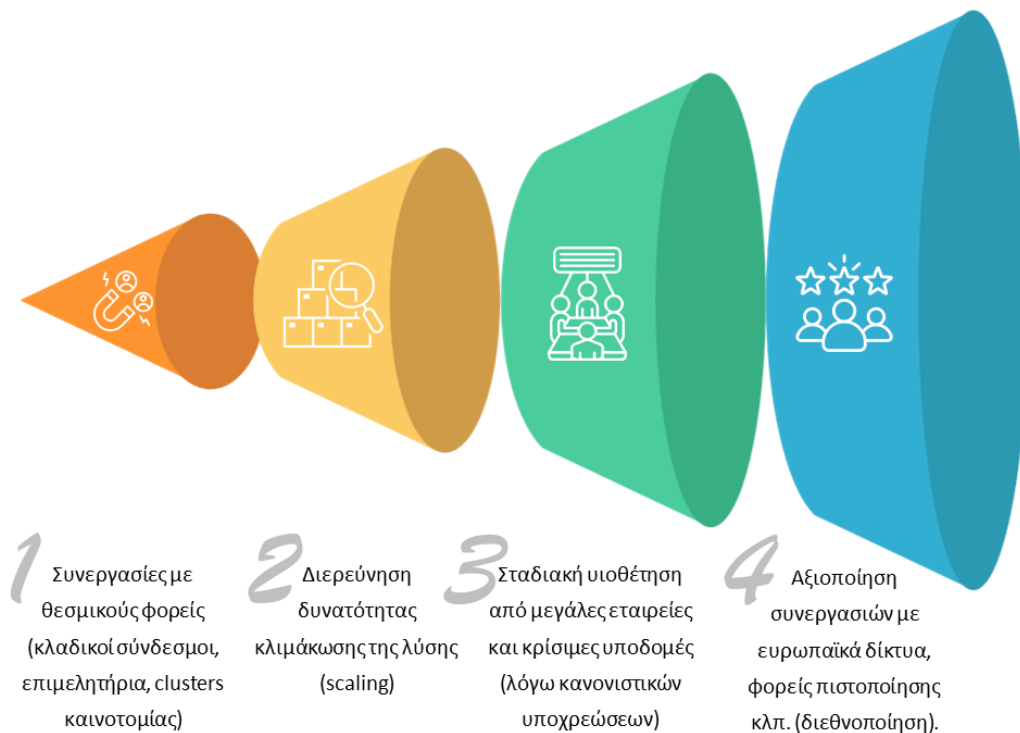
1 Συνεργασίες με θεσμικούς φορείς (κλαδικοί σύνδεσμοι, επιμελητήρια, clusters καινοτομίας)

2 Διερεύνηση δυνατότητας κλιμάκωσης της λύσης (scaling)

3 Σταδιακή υιοθέτηση από μεγάλες εταιρείες και κρίσιμες υποδομές (λόγω κανονιστικών υποχρεώσεων)

4 Αξιοποίηση συνεργασιών με ευρωπαϊκά δίκτυα, φορείς πιστοποίησης κλπ. (διεθνοποίηση).